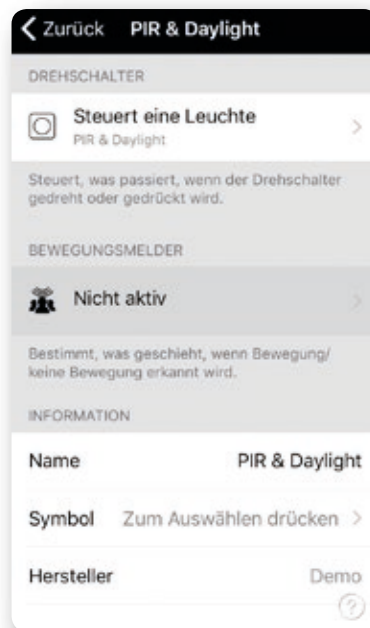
< Zurück PIR & Daylight

DREHSCHALTER

Steuert eine Leuchte
PIR & Daylight >

Steuert, was passiert, wenn der Drehschalter gedreht oder gedrückt wird.

BEWEGUNGSMELDER

Nicht aktiv >

Bestimmt, was geschieht, wenn Bewegung/ keine Bewegung erkannt wird.

INFORMATION

Name PIR & Daylight

Symbol Zum Auswählen drücken >

Hersteller Demo

?